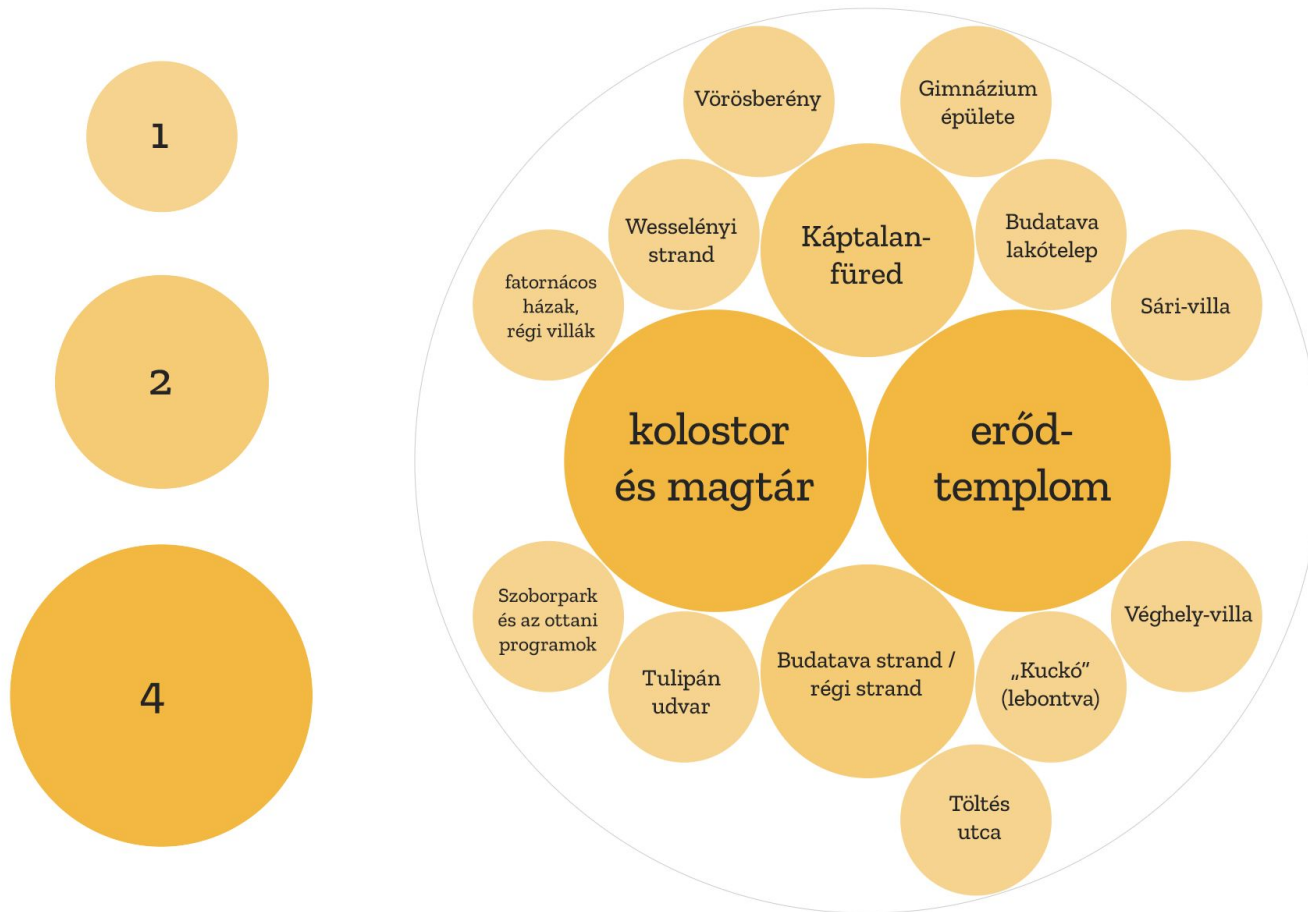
1

2

4

Vörösberény

Gimnázium épülete

Wesselényi strand

Káptalanfüred

Budatava lakótelep

fatornácos házak, régi villák

Sári-villa

kolostor és magtár

erődtemplom

Szoborpark és az ottani programok

Véghely-villa

Tulipán udvar

Budatava strand / régi strand

„Kuckó" (lebontva)

Töltés utca